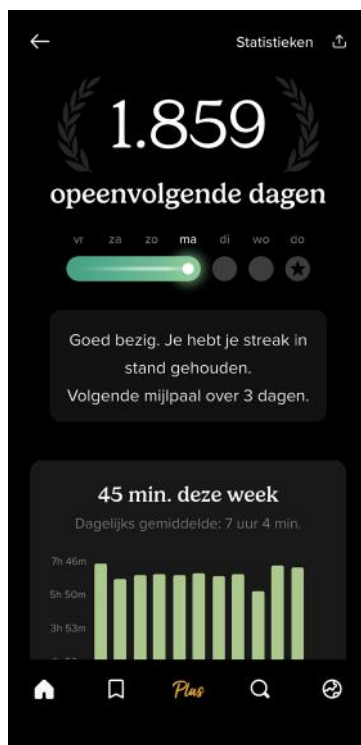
Statistieken

1.859

opeenvolgende dagen

vr za zo ma di wo do

Goed bezig. Je hebt je streak in stand gehouden.
Volgende mijlpaal over 3 dagen.

45 min. deze week

Dagelijks gemiddelde: 7 uur 4 min.

7h 46m
5h 50m
3h 53m
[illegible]

Plus